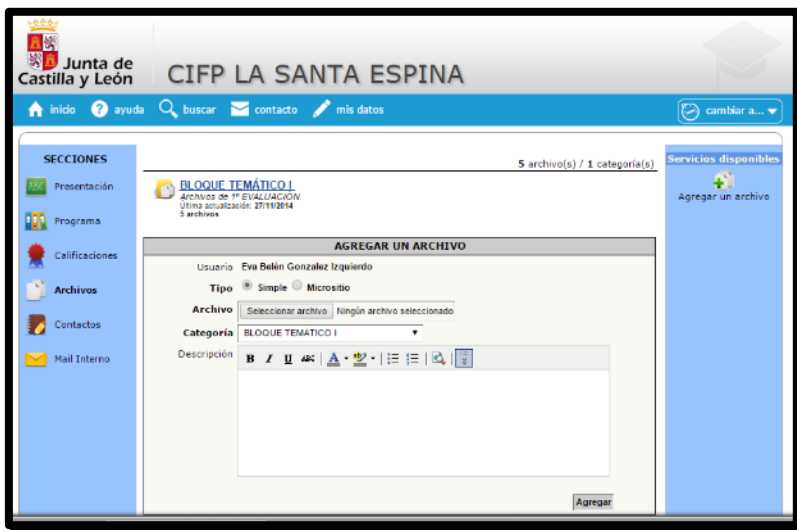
Junta de Castilla y León

CIFP LA SANTA ESPINA

inicio ayuda buscar contacto mis datos

cambiar a...

SECCIONES

Presentación

Programa

Calificaciones

Archivos

Contactos

Mail Interno

5 archivo(s) / 1 categoría(s)

BLOQUE TEMÁTICO I
Archivos de 1º EVALUACION
Última actualización: 27/11/2014
5 archivos

AGREGAR UN ARCHIVO

Usuario Eva Belén Gonzalez Izquierdo

Tipo Simple Micrositio

Archivo Seleccionar archivo Ningún archivo seleccionado

Categoría BLOQUE TEMATICO I

Descripción

B I U ABC A

Agregar

Servicios disponibles

Agregar un archivo